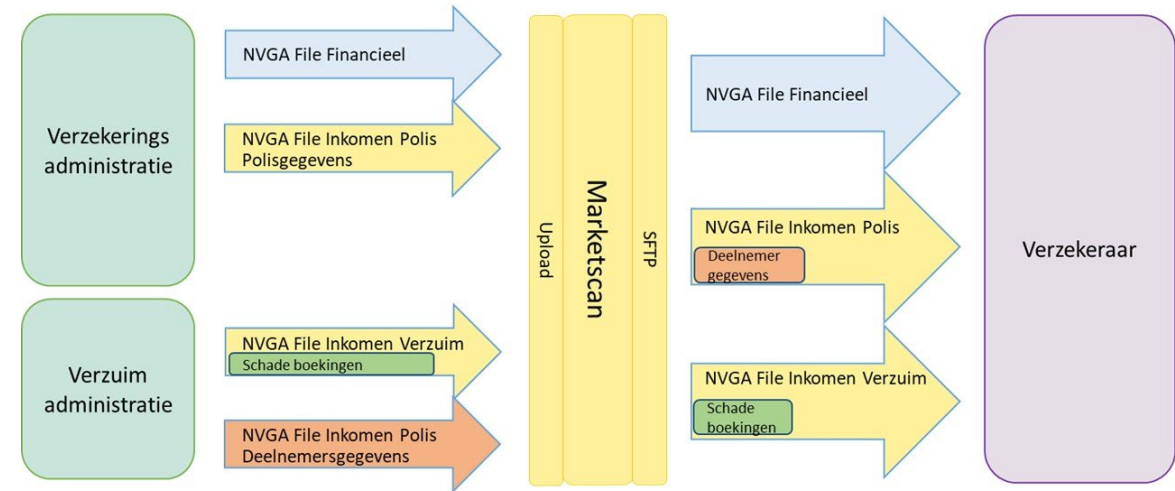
Verzekerings administratie

Verzuim administratie

NVGA File Financieel

NVGA File Inkomen Polis Polisgegevens

NVGA File Inkomen Verzuim
Schade boekingen

NVGA File Inkomen Polis Deelnemersgegevens

Upload

Marketscan

SFTP

NVGA File Financieel

NVGA File Inkomen Polis
Deelnemer gegevens

NVGA File Inkomen Verzuim
Schade boekingen

Verzekeraar